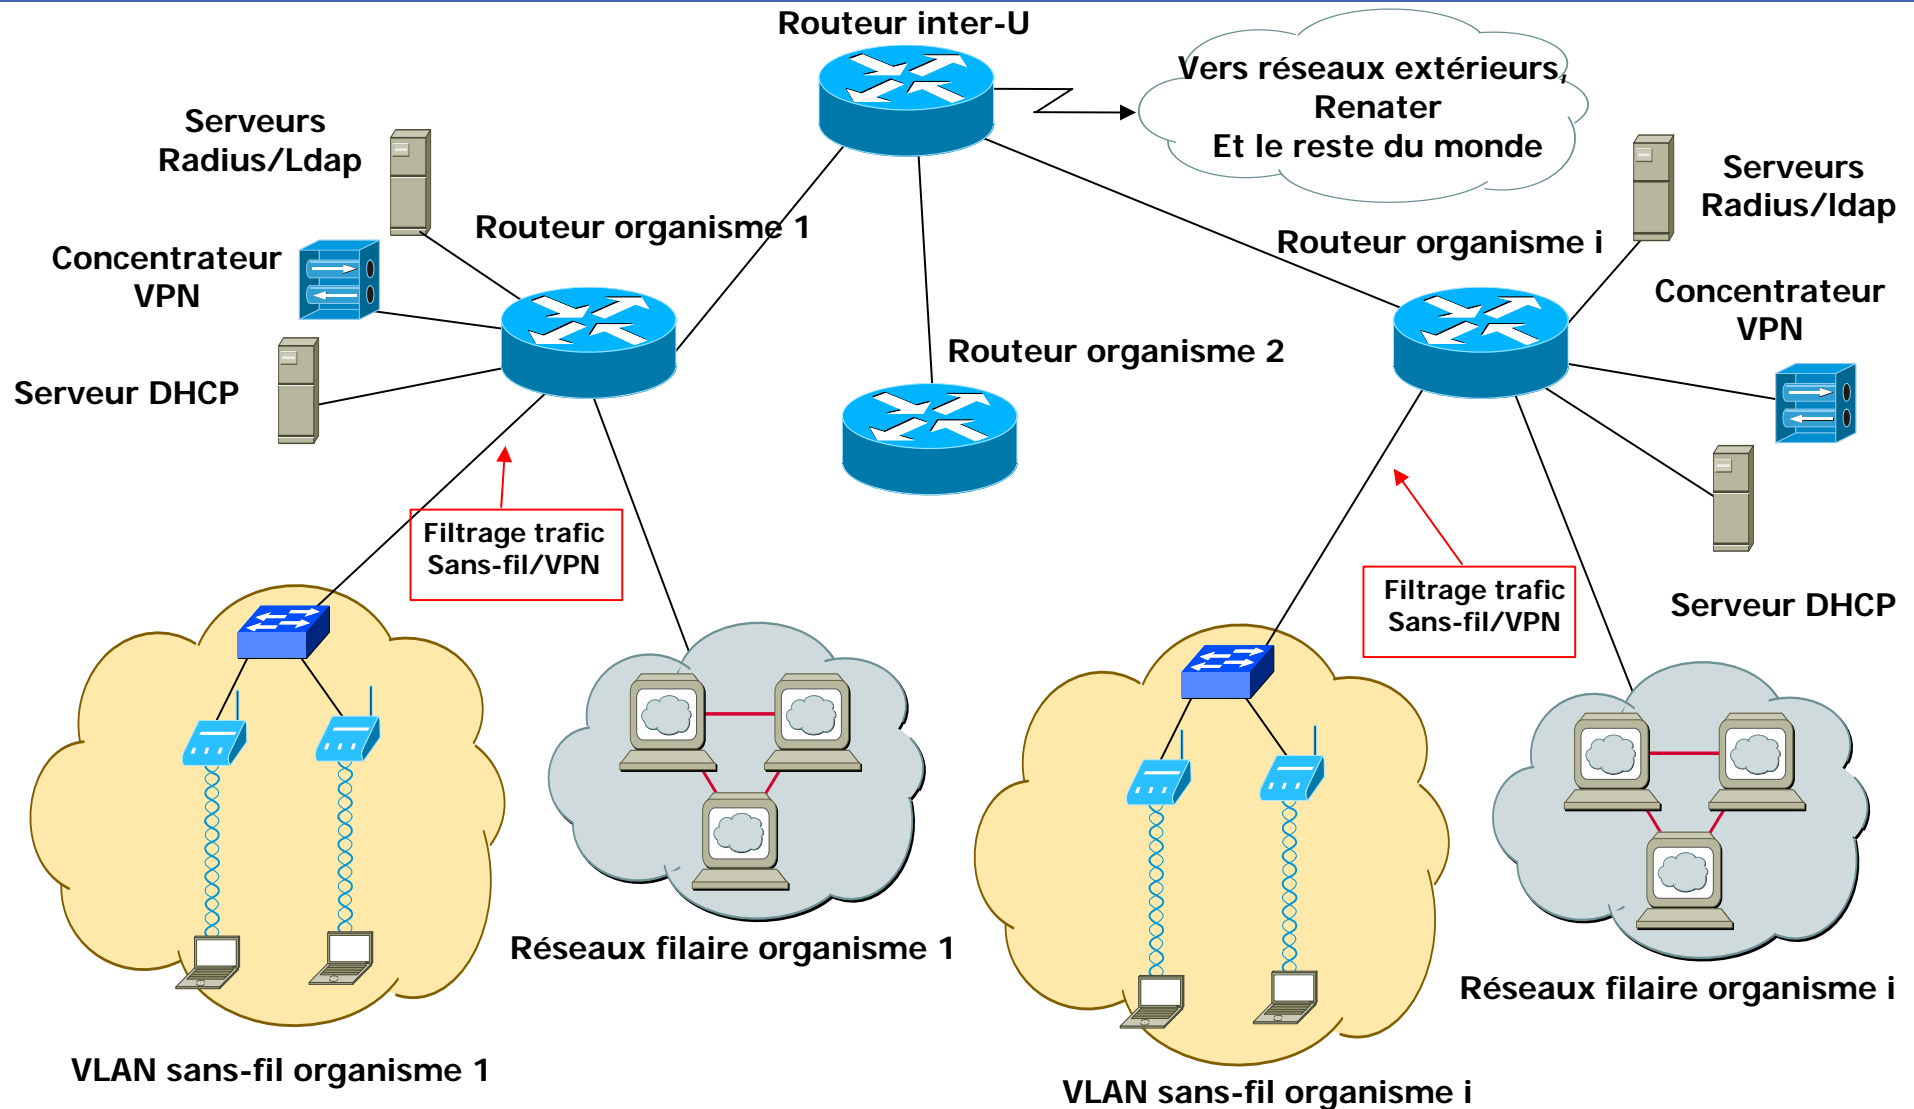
Routeur inter-U

Vers réseaux extérieurs, Renater Et le reste du monde

Serveurs Radius/Ldap

Concentrateur VPN

Serveur DHCP

Routeur organisme 1

Routeur organisme 2

Routeur organisme i

Serveurs Radius/ldap

Concentrateur VPN

Serveur DHCP

Filtrage trafic Sans-fil/VPN

Filtrage trafic Sans-fil/VPN

Réseaux filaire organisme 1

VLAN sans-fil organisme 1

Réseaux filaire organisme i

VLAN sans-fil organisme i